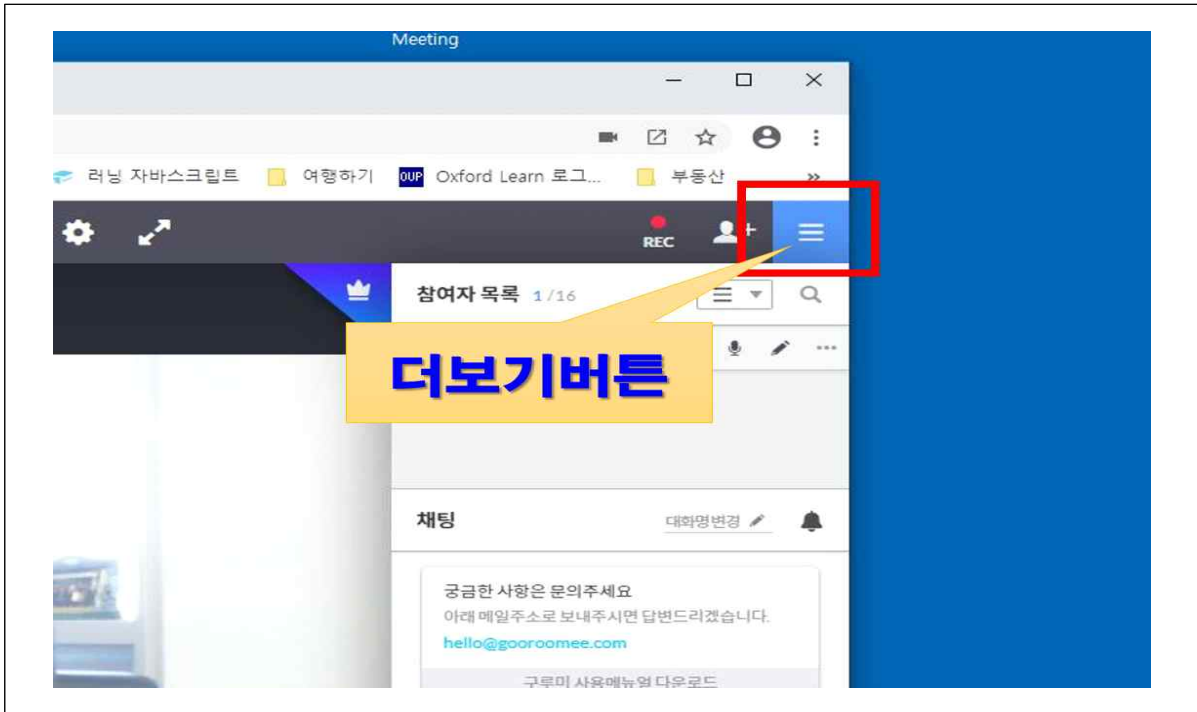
Meeting

러닝 자바스크립트 여행하기 OUP Oxford Learn 로그... 부동산 »

REC

참여자 목록 1/16

더보기버튼

채팅 대화명변경

궁금한 사항은 문의주세요
아래 메일주소로 보내주시면 답변드리겠습니다.
hello@gooroomee.com

구루미 사용메뉴얼 다운로드